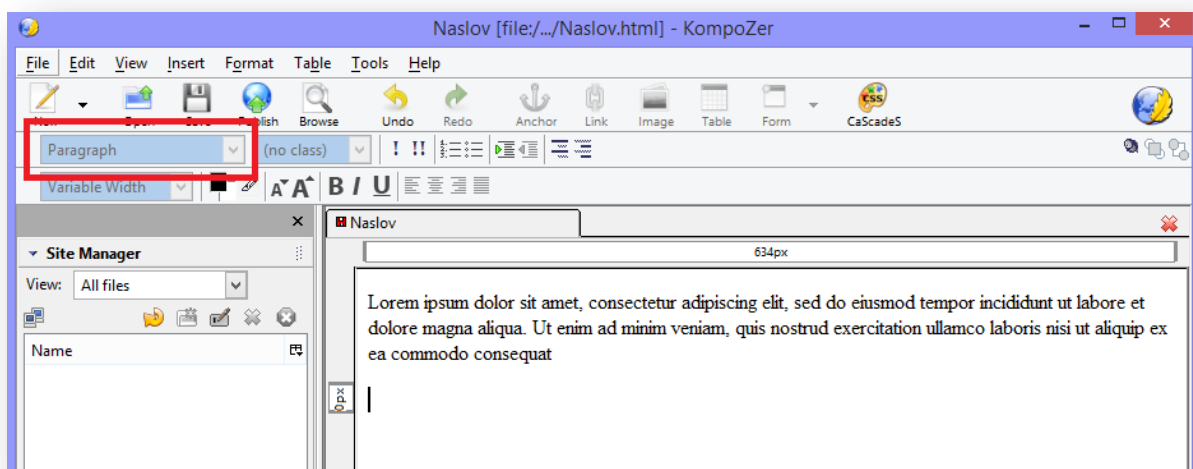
Naslov [file:/.../Naslov.html] - KompoZer

File Edit View Insert Format Table Tools Help

New Open Save Publish Browse Undo Redo Anchor Link Image Table Form CaScadeS

Paragraph (no class)

Variable Width

Site Manager

View: All files

Name

Naslov

634px

Lorem ipsum dolor sit amet, consectetur adipiscing elit, sed do eiusmod tempor incididunt ut labore et dolore magna aliqua. Ut enim ad minim veniam, quis nostrud exercitation ullamco laboris nisi ut aliquip ex ea commodo consequat

0px